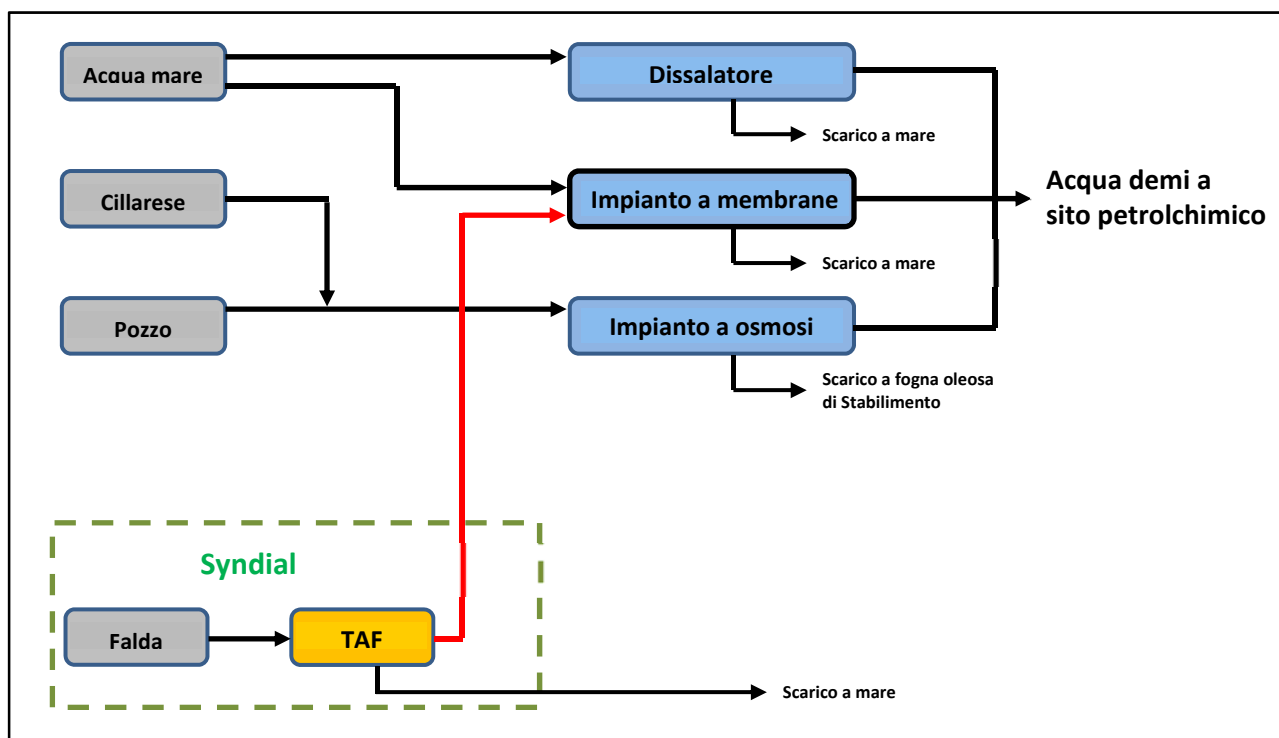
Acqua mare

Dissalatore

Scarico a mare

Cillarese

Impianto a membrane

Acqua demi a sito petrolchimico

Scarico a mare

Pozzo

Impianto a osmosi

Scarico a fogna oleosa di Stabilimento

Syndial

Falda

TAF

Scarico a mare